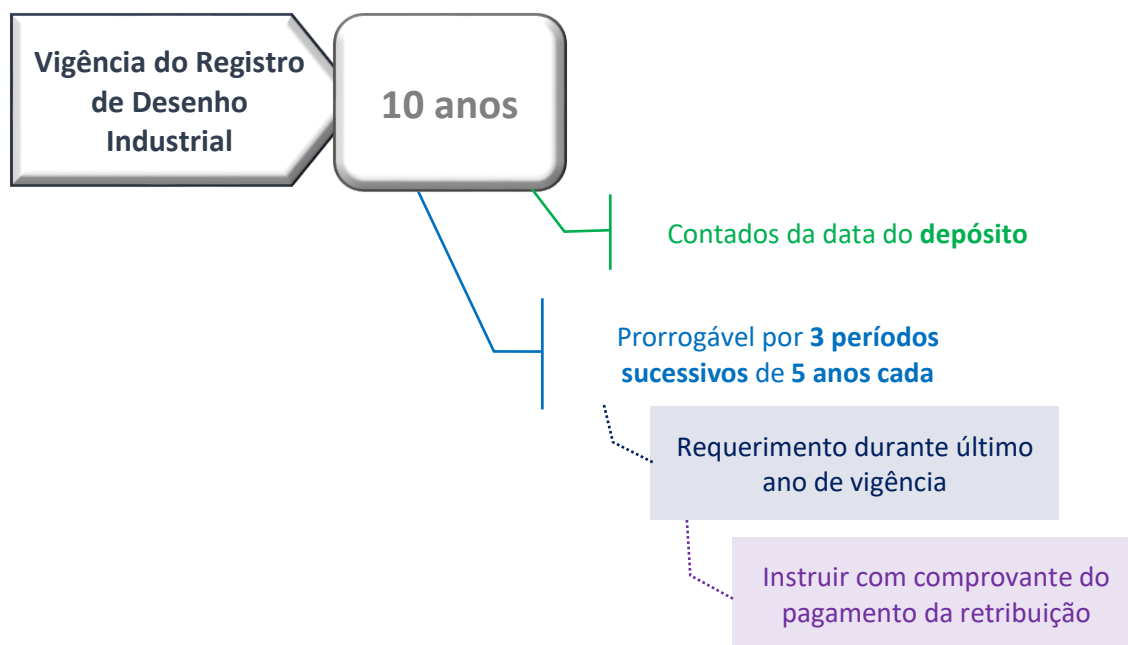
Vigência do Registro de Desenho Industrial

10 anos

Contados da data do depósito

Prorrogável por 3 períodos sucessivos de 5 anos cada

Requerimento durante último ano de vigência

Instruir com comprovante do pagamento da retribuição